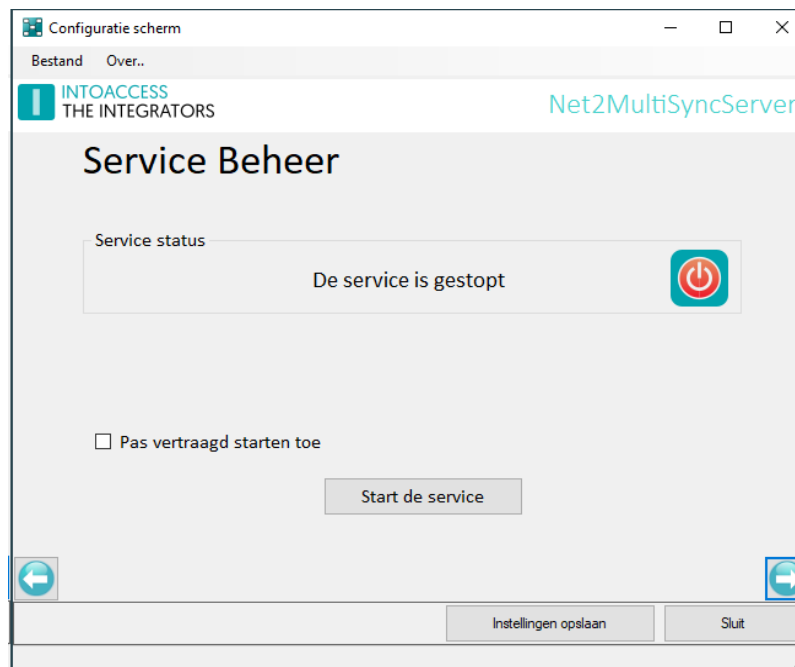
Configuratie scherm

Bestand Over..

INTOACCESS
THE INTEGRATORS

Net2MultiSyncServer

Service Beheer

Service status

De service is gestopt

Pas vertraagd starten toe

Start de service

Instellingen opslaan

Sluit